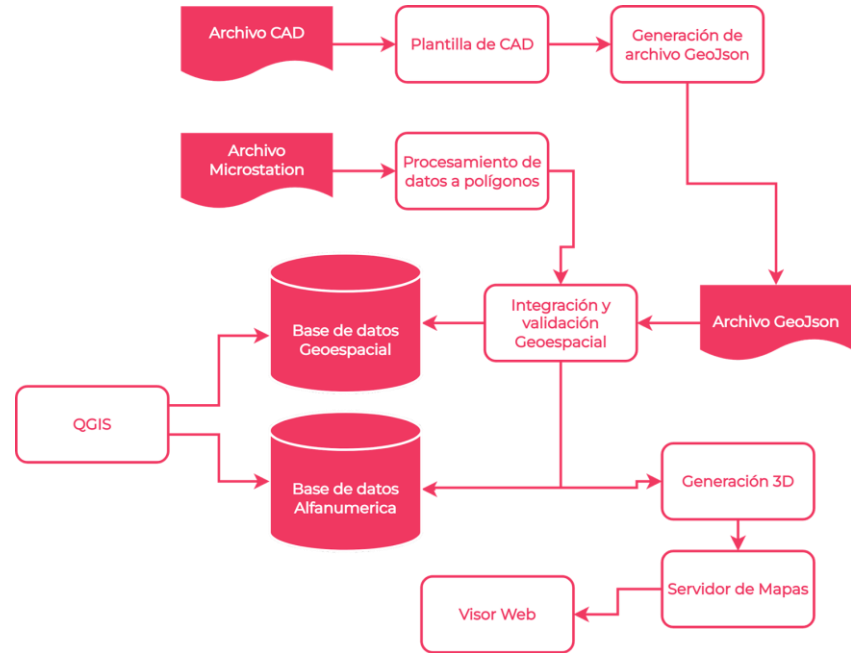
Archivo CAD

Plantilla de CAD

Generación de archivo GeoJson

Archivo Microstation

Procesamiento de datos a polígonos

Base de datos Geoespacial

Integración y validación Geoespacial

Archivo GeoJson

QGIS

Base de datos Alfanumerica

Generación 3D

Servidor de Mapas

Visor Web